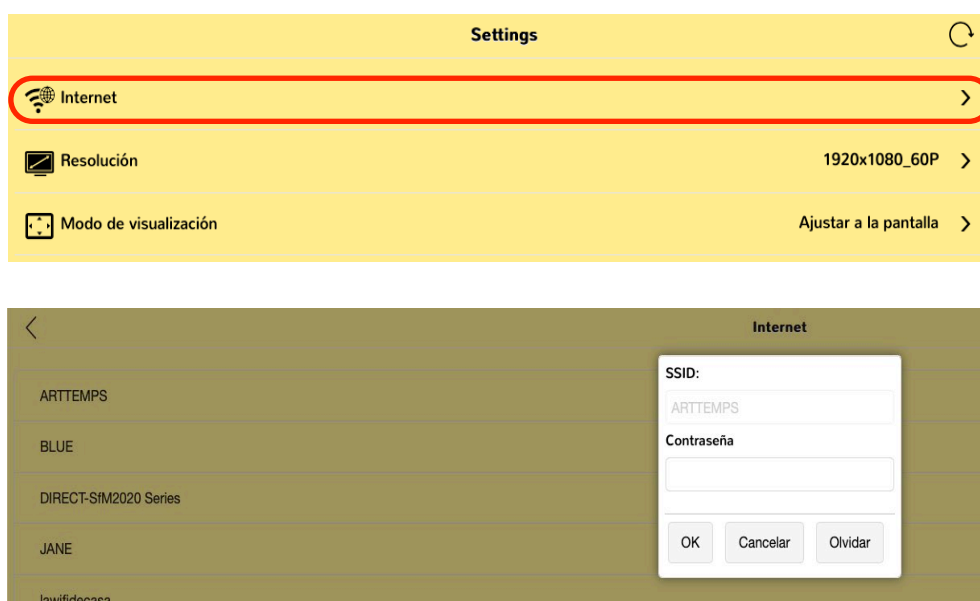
Settings

Internet

Resolución

1920x1080_60P

Modo de visualización

Ajustar a la pantalla

Internet

ARTTEMPS

BLUE

DIRECT-SfM2020 Series

JANE

lawifidecasa

SSID:

ARTTEMPS

Contraseña

OK

Cancelar

Olvidar